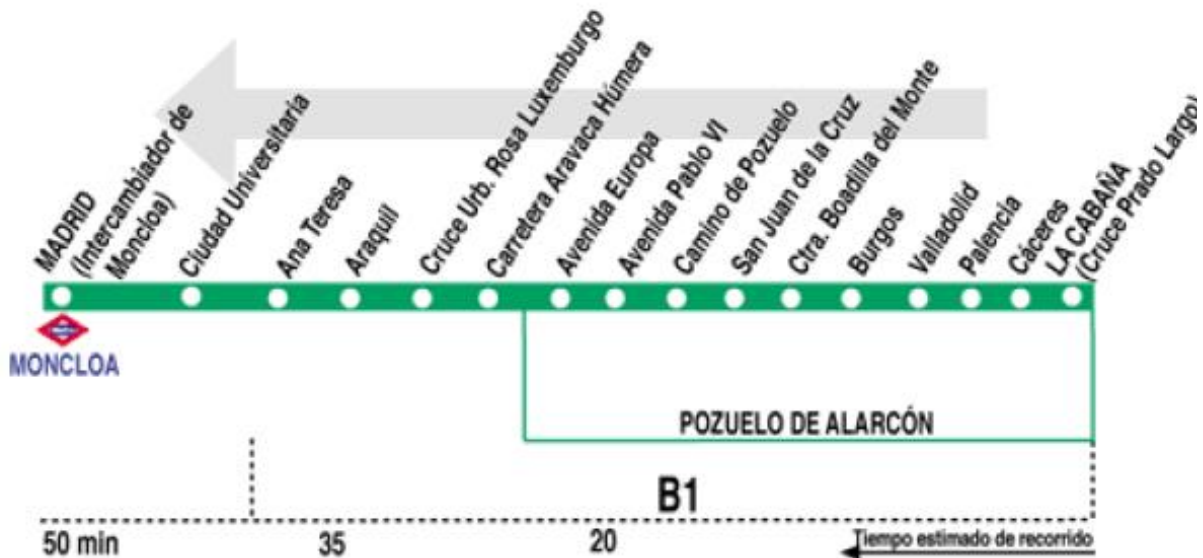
MADRID (Intercambiador de Moncloa)

Ciudad Universitaria

Ana Teresa

Araquil

Cruce Urb. Rosa Luxemburgo

Carretera Aravaca Húmera

Avenida Europa

Avenida Pablo VI

Camino de Pozuelo

San Juan de la Cruz

Ctra. Boadilla del Monte

Burgos

Valladolid

Palencia

Cáceres

LA CABAÑA (Cruce Prado Largo)

MONCLOA

POZUELO DE ALARCÓN

B1

50 min

35

20

Tiempo estimado de recorrido